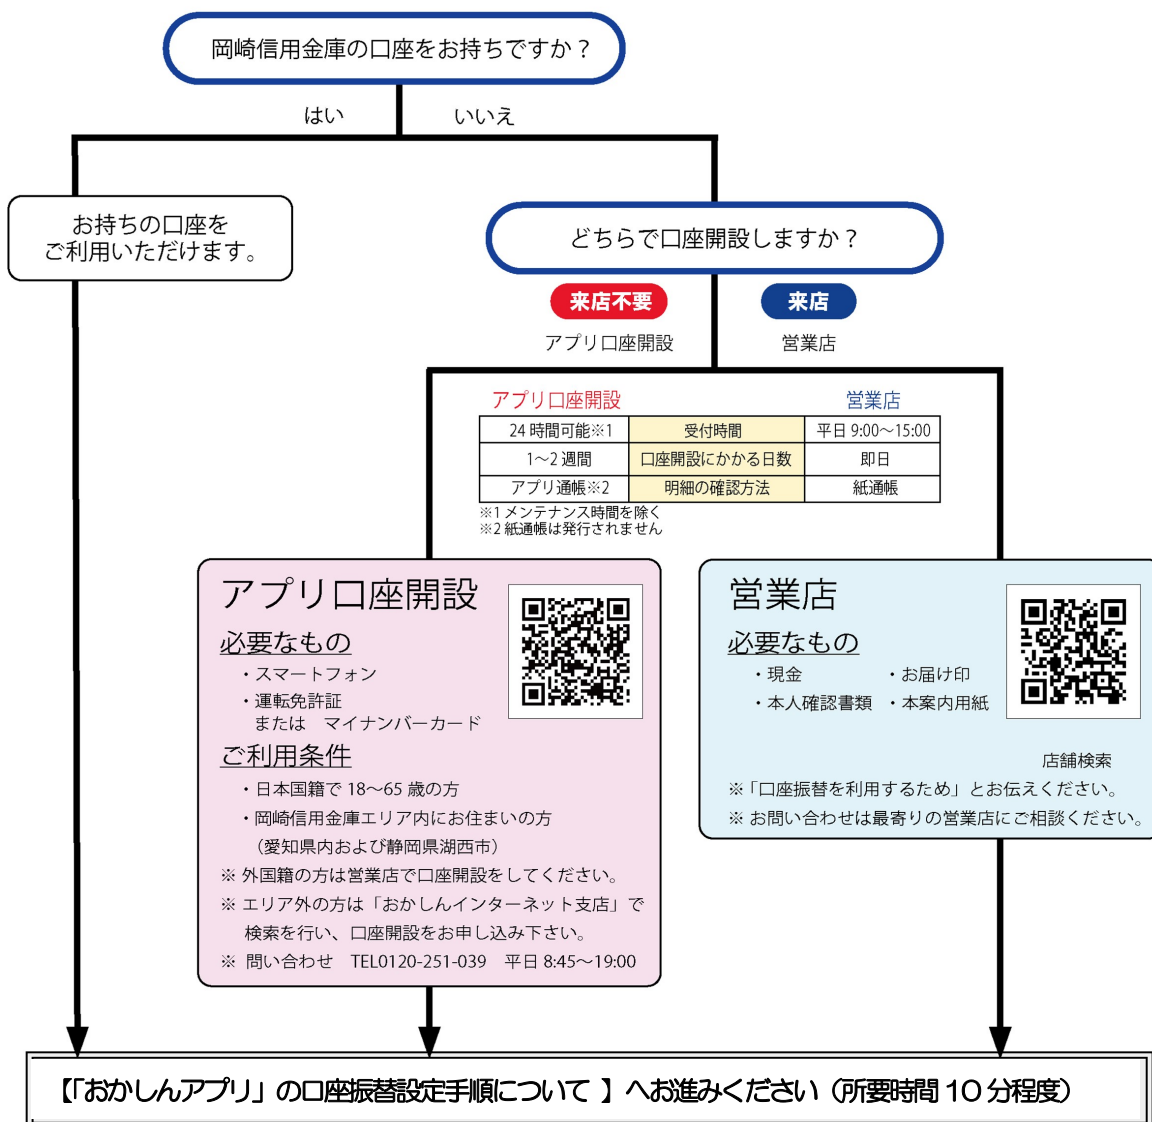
岡崎信用金庫の口座をお持ちですか？

はい　いいえ

お持ちの口座をご利用いただけます。

どちらで口座開設しますか？

来店不要
アプリ口座開設

来店
営業店

| アプリ口座開設 | | 営業店 |
|---|---|---|
| 24 時間可能※1 | 受付時間 | 平日 9:00～15:00 |
| 1～2 週間 | 口座開設にかかる日数 | 即日 |
| アプリ通帳※2 | 明細の確認方法 | 紙通帳 |

※1 メンテナンス時間を除く
※2 紙通帳は発行されません

アプリ口座開設

必要なもの
・スマートフォン
・運転免許証
または　マイナンバーカード

ご利用条件
・日本国籍で 18～65 歳の方
・岡崎信用金庫エリア内にお住まいの方
（愛知県内および静岡県湖西市）
※ 外国籍の方は営業店で口座開設をしてください。
※ エリア外の方は「おかしんインターネット支店」で検索を行い、口座開設をお申し込み下さい。
※ 問い合わせ　TEL0120-251-039　平日 8:45～19:00

営業店

必要なもの
・現金　・お届け印
・本人確認書類　・本案内用紙

店舗検索
※「口座振替を利用するため」とお伝えください。
※ お問い合わせは最寄りの営業店にご相談ください。

【「おかしんアプリ」の口座振替設定手順について 】へお進みください（所要時間 10 分程度）